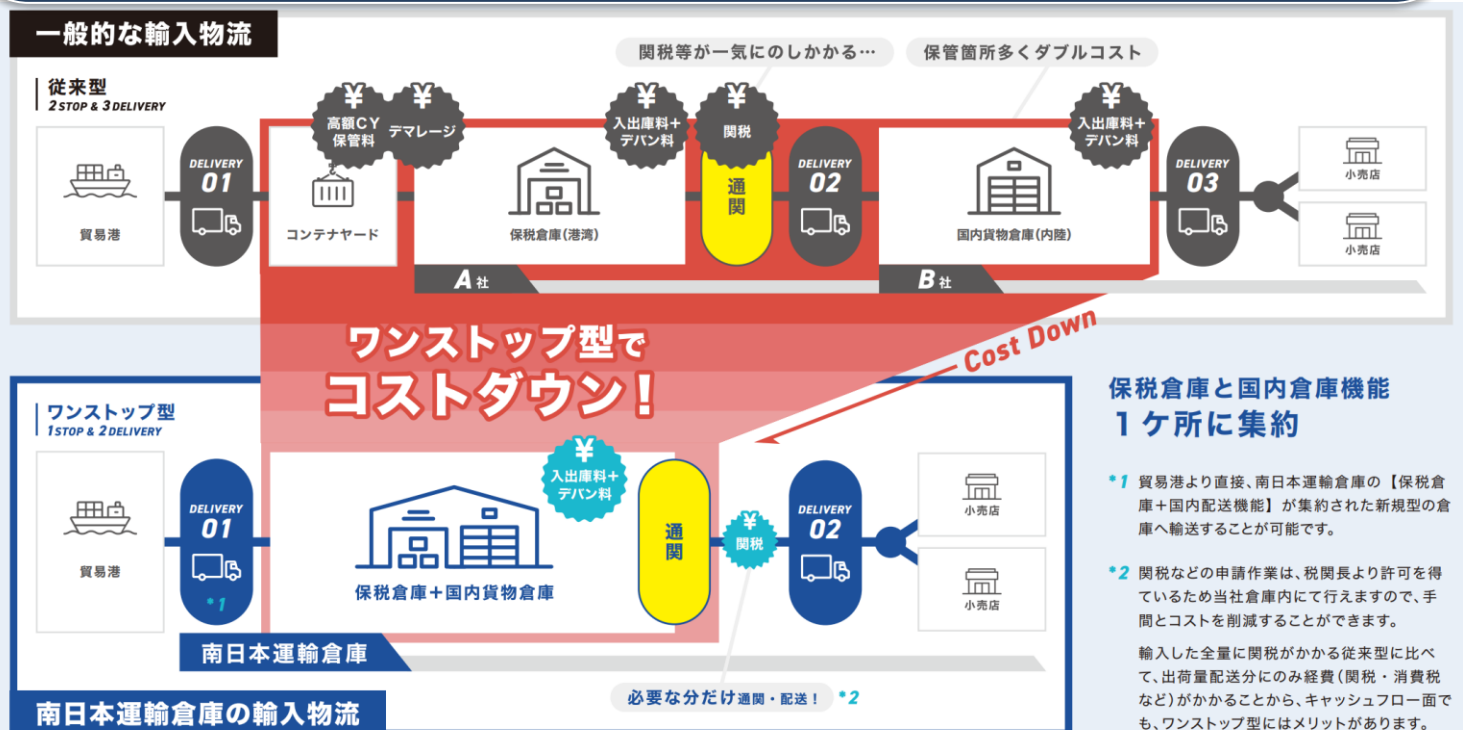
一般的な輸入物流

関税等が一気にのしかかる…

保管箇所多くダブルコスト

従来型
2 STOP & 3 DELIVERY

¥ 高額CY保管料

¥ デマレージ

¥ 入出庫料＋デバン料

¥ 関税

¥ 入出庫料＋デバン料

貿易港

DELIVERY 01

コンテナヤード

保税倉庫(港湾)

通関

DELIVERY 02

国内貨物倉庫(内陸)

DELIVERY 03

小売店

小売店

A社

B社

ワンストップ型で
コストダウン！

Cost Down

ワンストップ型
1 STOP & 2 DELIVERY

¥ 入出庫料＋デバン料

貿易港

DELIVERY 01

*1

保税倉庫＋国内貨物倉庫

通関

¥ 関税

DELIVERY 02

小売店

小売店

南日本運輸倉庫

必要な分だけ通関・配送！ *2

南日本運輸倉庫の輸入物流

保税倉庫と国内倉庫機能
1ケ所に集約

*1 貿易港より直接、南日本運輸倉庫の【保税倉庫＋国内配送機能】が集約された新規型の倉庫へ輸送することが可能です。

*2 関税などの申請作業は、税関長より許可を得ているため当社倉庫内にて行えますので、手間とコストを削減することができます。

輸入した全量に関税がかかる従来型に比べて、出荷量配送分にのみ経費(関税・消費税など)がかかることから、キャッシュフロー面でも、ワンストップ型にはメリットがあります。